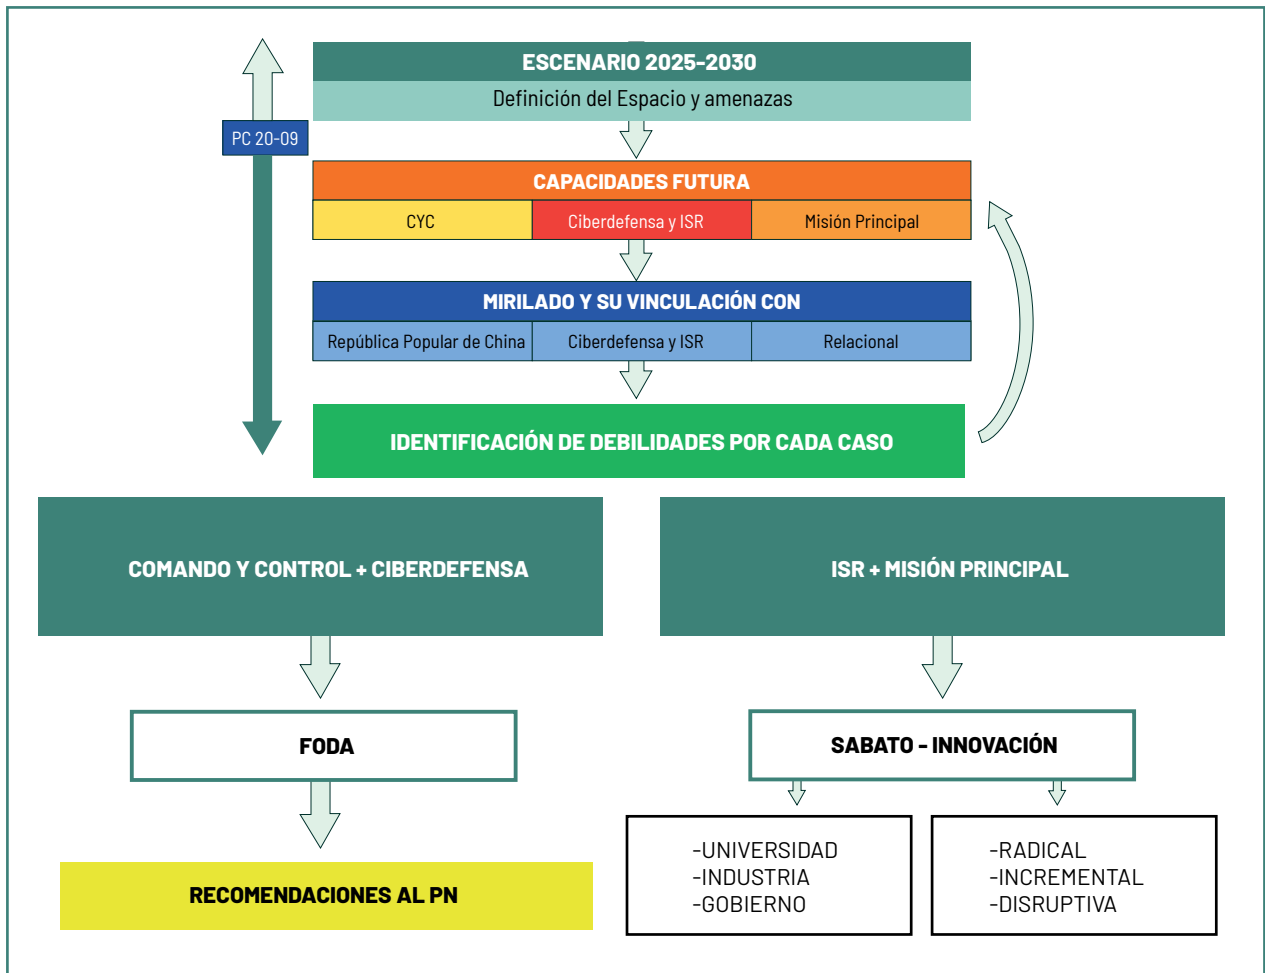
ESCENARIO 2025-2030
Definición del Espacio y amenazas

PC 20-09

CAPACIDADES FUTURA

| CYC | Ciberdefensa y ISR | Misión Principal |
|---|---|---|

MIRILADO Y SU VINCULACIÓN CON

| República Popular de China | Ciberdefensa y ISR | Relacional |
|---|---|---|

IDENTIFICACIÓN DE DEBILIDADES POR CADA CASO

COMANDO Y CONTROL + CIBERDEFENSA

ISR + MISIÓN PRINCIPAL

FODA

SABATO - INNOVACIÓN

RECOMENDACIONES AL PN

-UNIVERSIDAD
-INDUSTRIA
-GOBIERNO

-RADICAL
-INCREMENTAL
-DISRUPTIVA